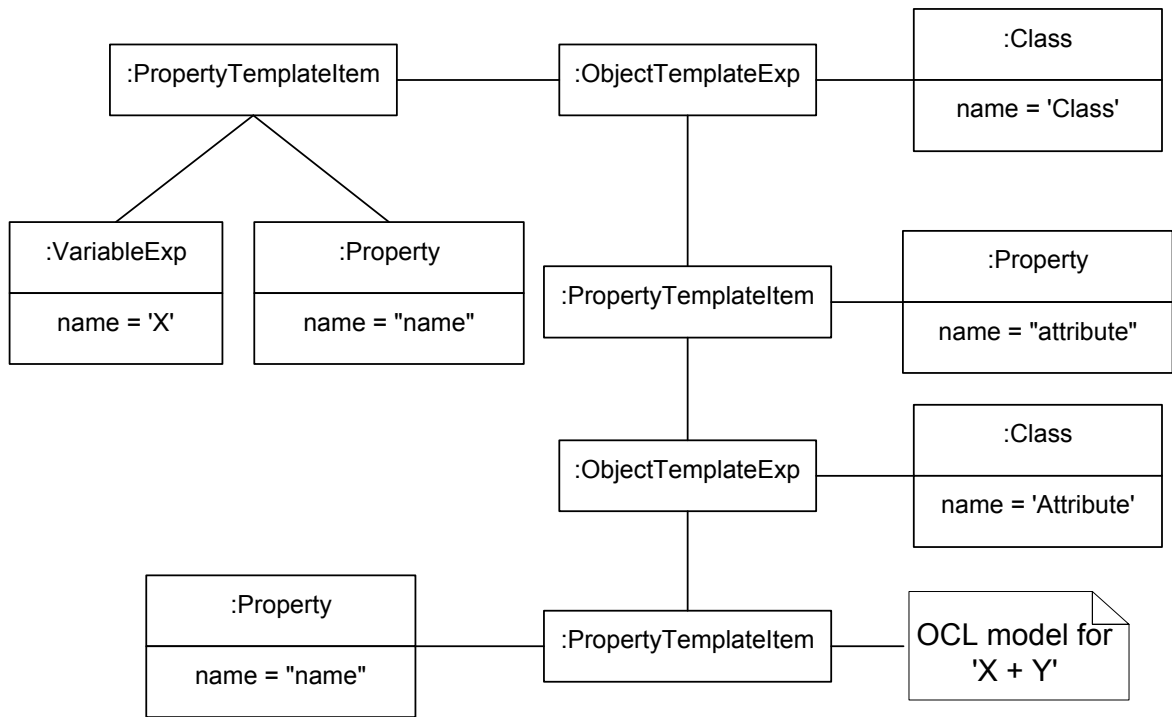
:PropertyTemplateItem

:ObjectTemplateExp

:Class

name = 'Class'

:VariableExp

name = 'X'

:Property

name = "name"

:PropertyTemplateItem

:Property

name = "attribute"

:ObjectTemplateExp

:Class

name = 'Attribute'

:Property

name = "name"

:PropertyTemplateItem

OCL model for 'X + Y'